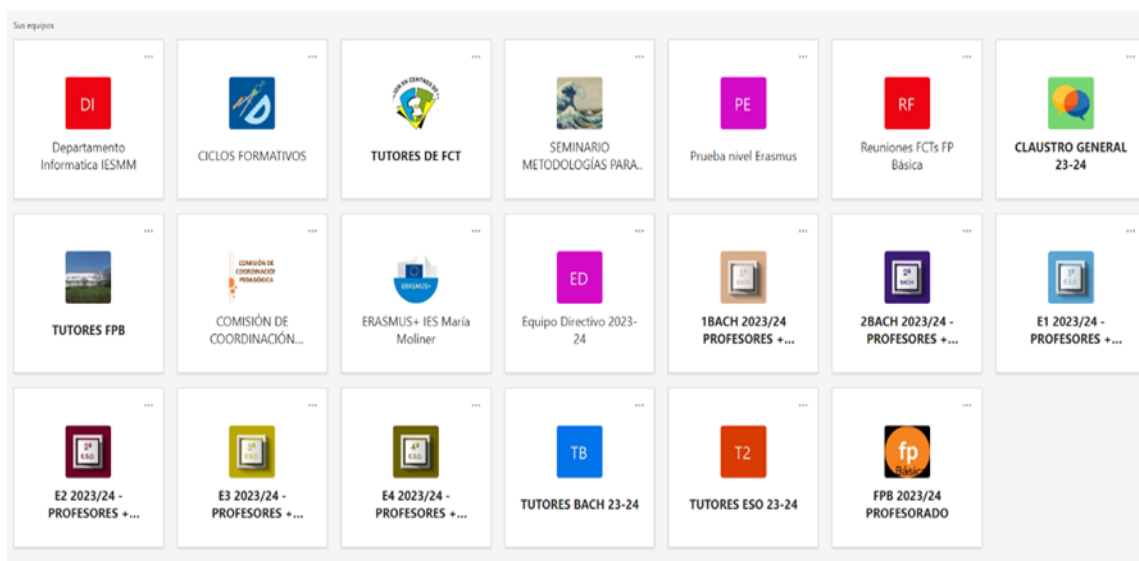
Sus equipos

DI
Departamento Informatica IESMM

CICLOS FORMATIVOS

TUTORES DE FCT

SEMINARIO METODOLOGÍAS PARA...

PE
Prueba nivel Erasmus

RF
Reuniones FCTs FP Básica

CLAUSTRO GENERAL 23-24

TUTORES FPB

COMISIÓN DE COORDINACIÓN PEDAGÓGICA
COMISIÓN DE COORDINACIÓN...

ERASMUS+
ERASMUS+ IES María Moliner

ED
Equipo Directivo 2023-24

1BACH 2023/24 PROFESORES +...

2BACH 2023/24 - PROFESORES +...

E1 2023/24 - PROFESORES +...

E2 2023/24 - PROFESORES +...

E3 2023/24 - PROFESORES +...

E4 2023/24 - PROFESORES +...

TB
TUTORES BACH 23-24

T2
TUTORES ESO 23-24

fp Básica
FPB 2023/24 PROFESORADO